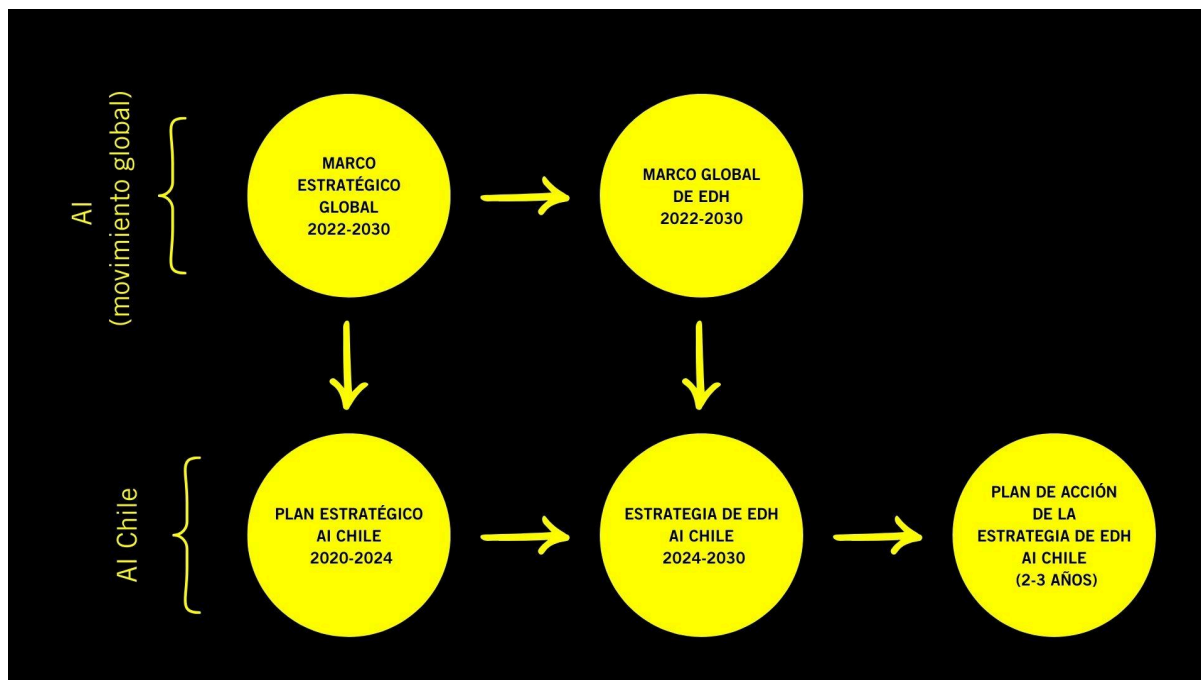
AI
(movimiento global)

MARCO ESTRATÉGICO GLOBAL 2022-2030

MARCO GLOBAL DE EDH 2022-2030

AI Chile

PLAN ESTRATÉGICO AI CHILE 2020-2024

ESTRATEGIA DE EDH AI CHILE 2024-2030

PLAN DE ACCIÓN DE LA ESTRATEGIA DE EDH AI CHILE (2-3 AÑOS)